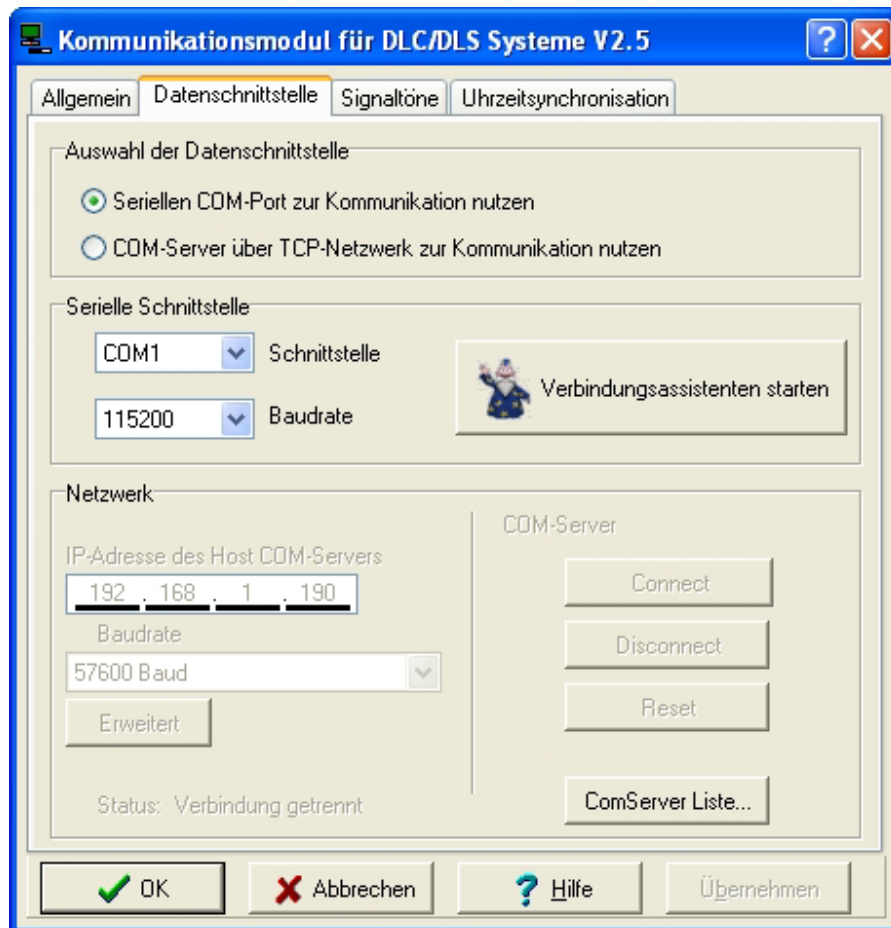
Kommunikationsmodul für DLC/DLS Systeme V2.5

Allgemein | Datenschnittstelle | Signaltöne | Uhrzeitsynchronisation

Auswahl der Datenschnittstelle

Seriellen COM-Port zur Kommunikation nutzen

COM-Server über TCP-Netzwerk zur Kommunikation nutzen

Serielle Schnittstelle

COM1 Schnittstelle

115200 Baudrate

Verbindungsassistenten starten

Netzwerk

IP-Adresse des Host COM-Servers

192 . 168 . 1 . 190

Baudrate

57600 Baud

Erweitert

Status: Verbindung getrennt

COM-Server

Connect

Disconnect

Reset

ComServer Liste...

OK

Abbrechen

Hilfe

Übernehmen